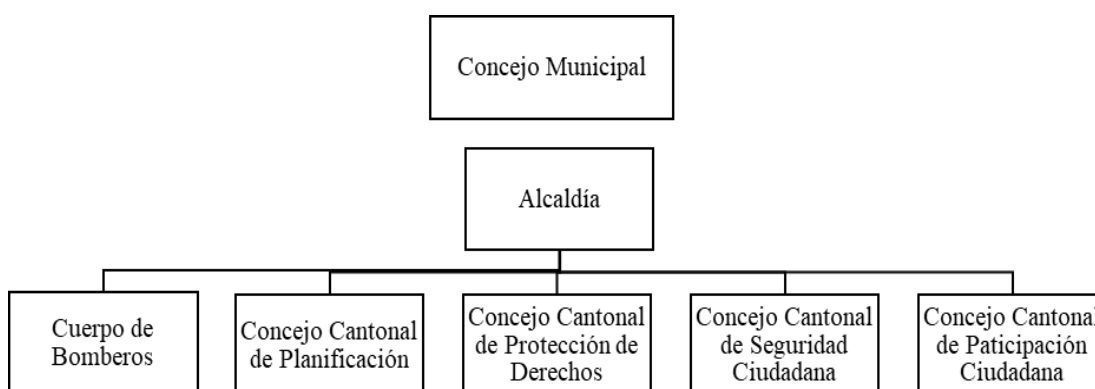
Concejo Municipal

Alcaldía

Cuerpo de Bomberos

Concejo Cantonal de Planificación

Concejo Cantonal de Protección de Derechos

Concejo Cantonal de Seguridad Ciudadana

Concejo Cantonal de Paticipación Ciudadana